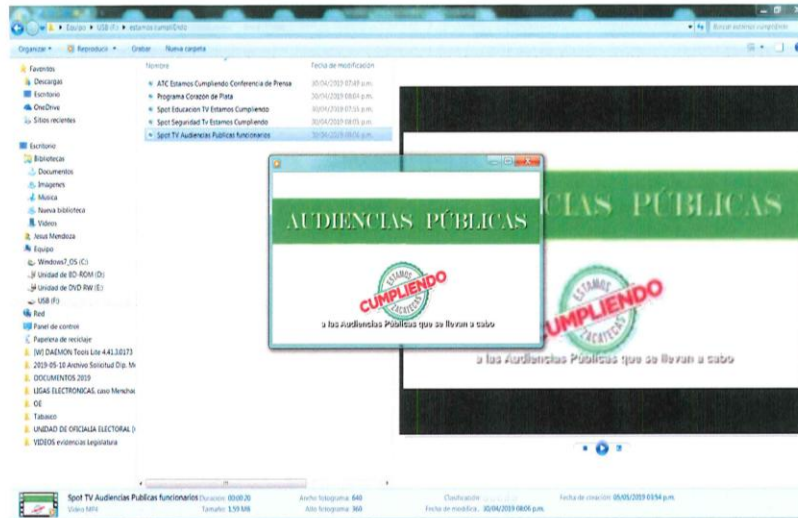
Equipo ▸ USB (F:) ▸ estamoscumpliendo
Buscar estamos cumpliendo

Organizar ▾ Reproducir ▾ Grabar Nueva carpeta

Favoritos
Descargas
Escritorio
OneDrive
Sitios recientes

Escritorio
Bibliotecas
Documentos
Imágenes
Música
Nueva biblioteca
Videos
Jesus Mendoza
Equipo
Windows7_OS (C:)
Unidad de BD-ROM (D:)
Unidad de DVD RW (E:)
USB (F:)
Red
Panel de control
Papelera de reciclaje
[W] DAEMON Tools Lite 4.41.3.0173
2019-05-10 Archivo Solicitud Dip. M
DOCUMENTOS 2019
LIGAS ELECTRONICAS, caso Menchac
OE
Tabasco
UNIDAD DE OFICIALIA ELECTORAL (
VIDEOS evidencias Legislatura

Nombre | Fecha de modificación
ATC Estamos Cumpliendo Conferencia de Prensa | 30/04/2019 07:49 p.m.
Programa Corazón de Plata | 30/04/2019 08:04 p.m.
Spot Educacion TV Estamos Cumpliendo | 30/04/2019 07:55 p.m.
Spot Seguridad Tv Estamos Cumpliendo | 30/04/2019 08:05 p.m.
Spot TV Audiencias Publicas funcionarios | 30/04/2019 08:06 p.m.

AUDIENCIAS PÚBLICAS
ESTAMOS CUMPLIENDO ZACATECAS
a las Audiencias Públicas que se llevan a cabo

CIAS PÚBLICAS
ESTAMOS CUMPLIENDO ZACATECAS
a las Audiencias Públicas que se llevan a cabo

Spot TV Audiencias Publicas funcionarios Duración: 00:00:20 Ancho fotograma: 640 Clasificación: Fecha de creación: 05/05/2019 03:54 p.m.
Vídeo MP4 Tamaño: 1,59 MB Alto fotograma: 360 Fecha de modifica... 30/04/2019 08:06 p.m.